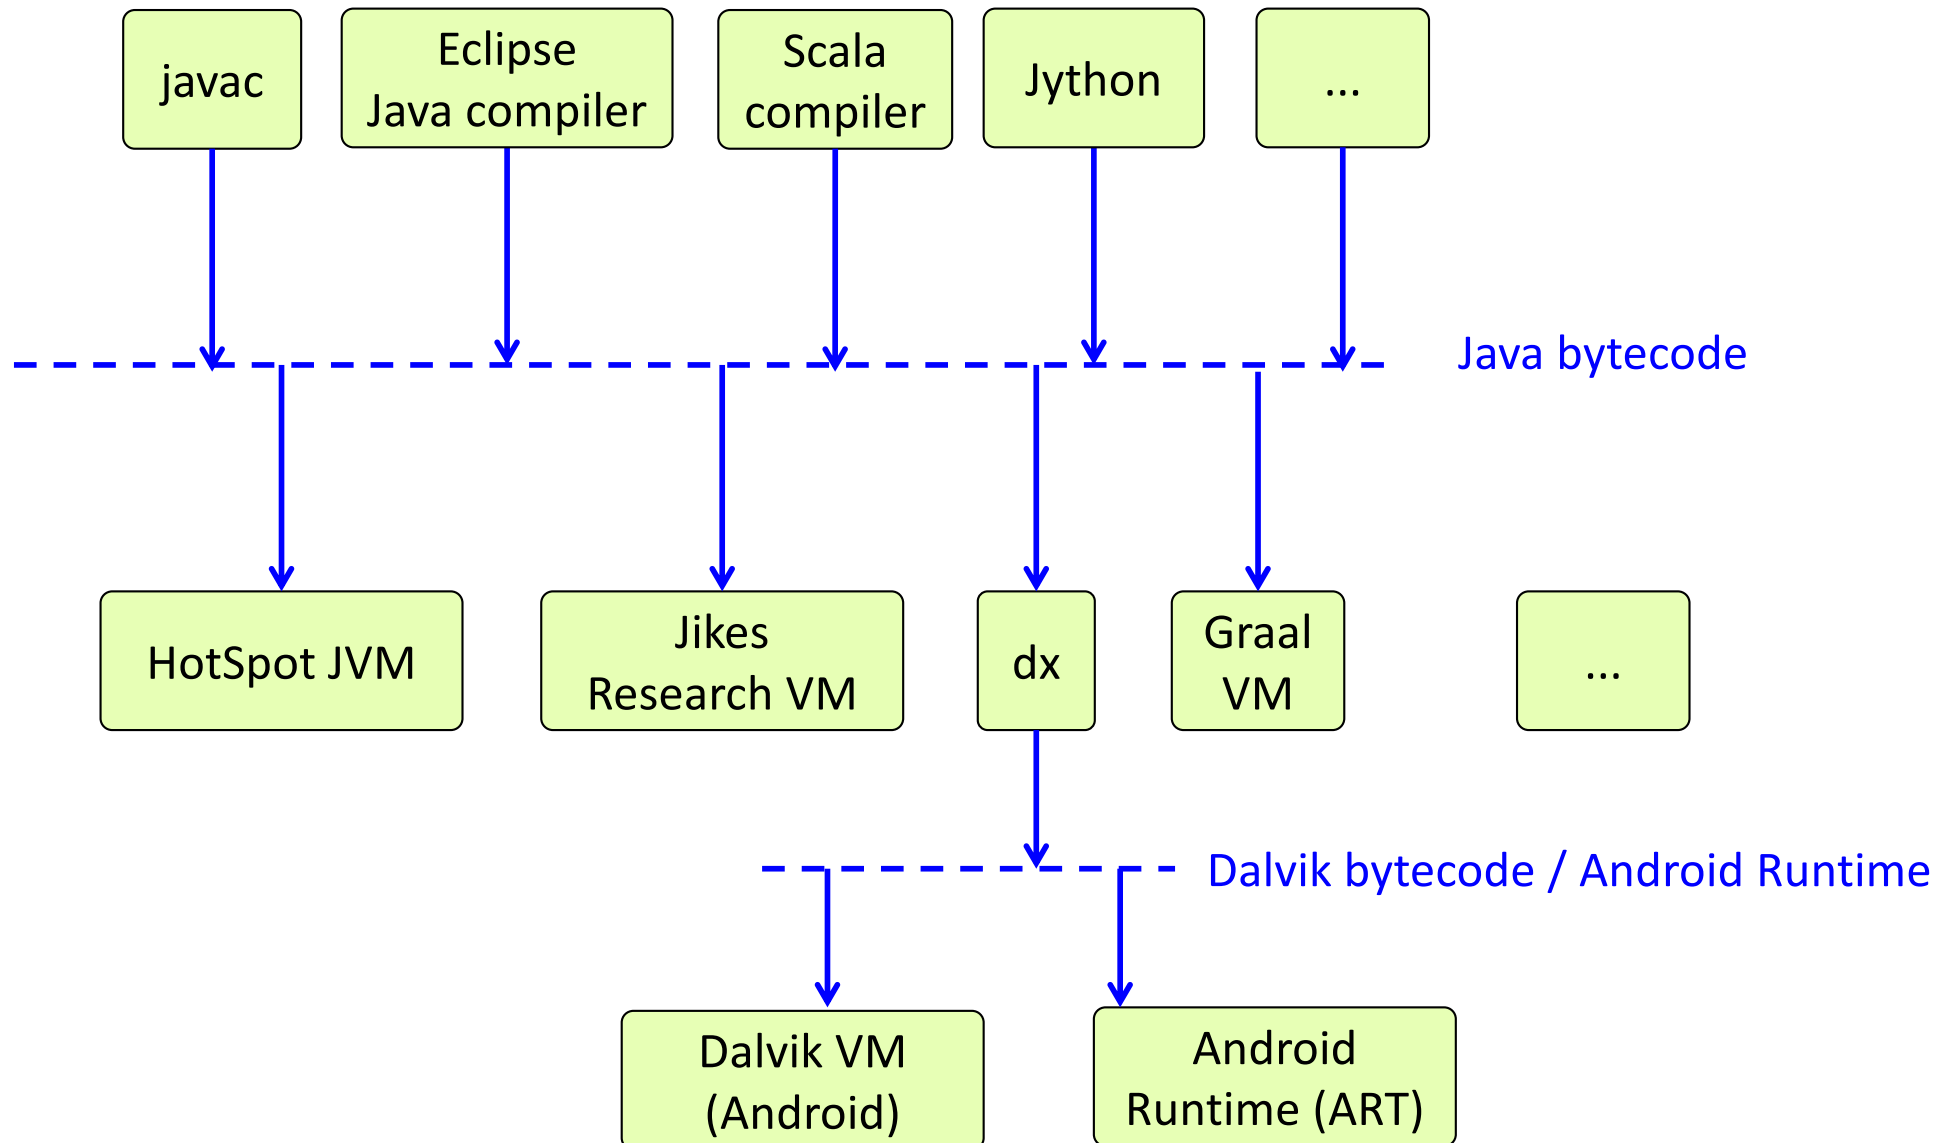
javac

Eclipse Java compiler

Scala compiler

Jython

...

Java bytecode

HotSpot JVM

Jikes Research VM

dx

Graal VM

...

Dalvik bytecode / Android Runtime

Dalvik VM (Android)

Android Runtime (ART)